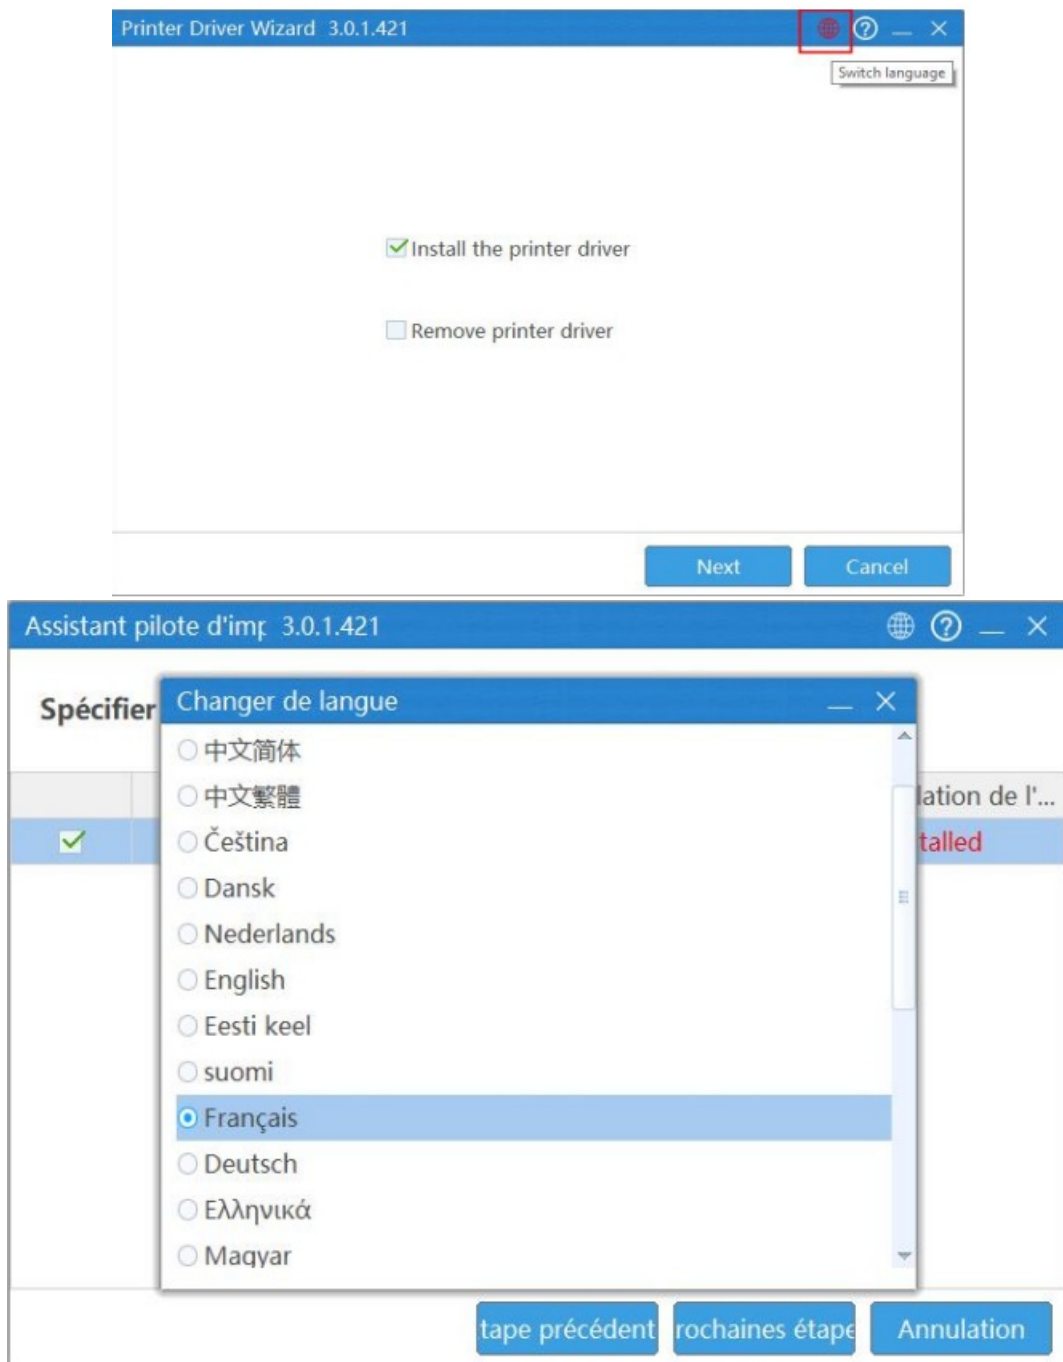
Printer Driver Wizard 3.0.1.421

Switch language

Install the printer driver

Remove printer driver

Next Cancel

Assistant pilote d'imp 3.0.1.421

Spécifier

Changer de langue

lation de l'...

talled

中文简体
中文繁體
Čeština
Dansk
Nederlands
English
Eesti keel
suomi
Français
Deutsch
Ελληνικά
Magyar

tape précédent rochaines étape Annulation